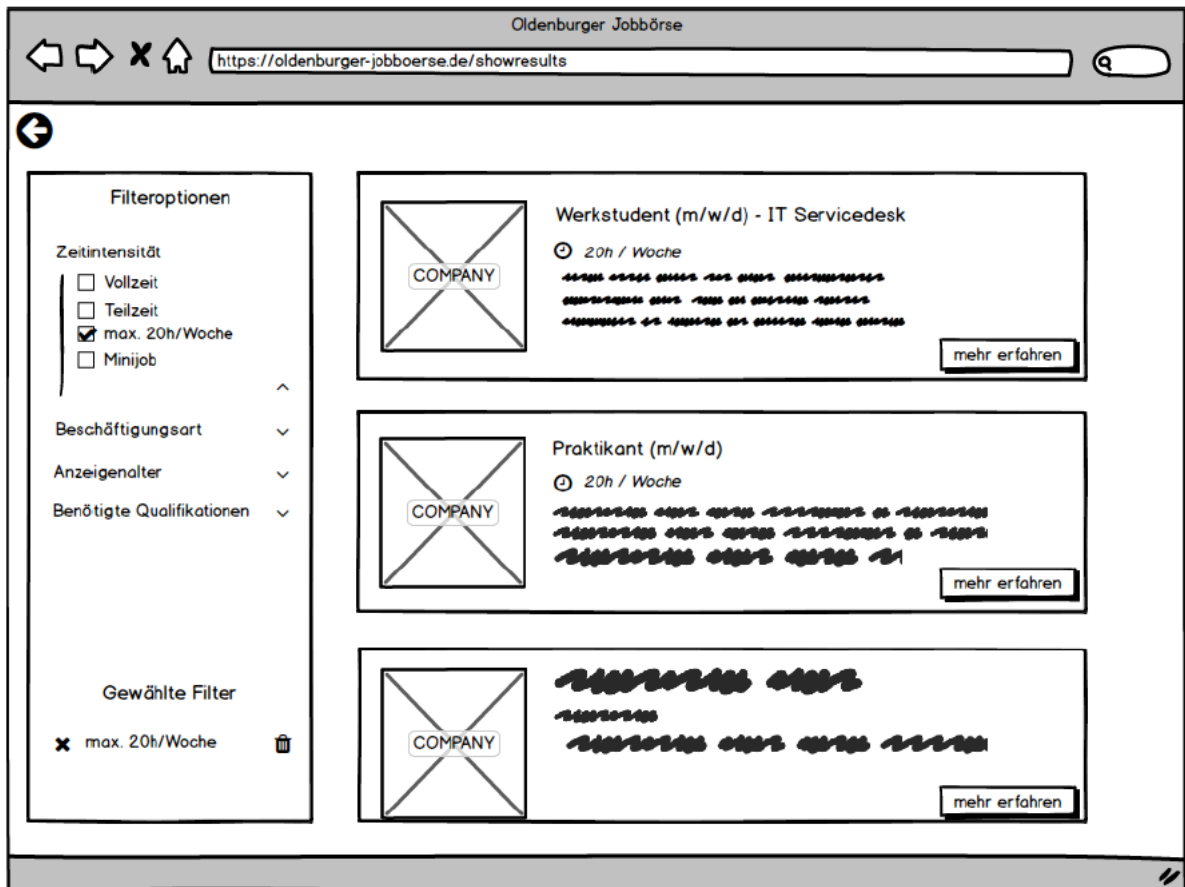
Oldenburger Jobbörse

https://oldenburger-jobboerse.de/showresults

Filteroptionen

Zeitintensität

Vollzeit

Teilzeit

max. 20h/Woche

Minijob

Beschäftigungsart

Anzeigenalter

Benötigte Qualifikationen

Gewählte Filter

max. 20h/Woche

COMPANY

Werkstudent (m/w/d) - IT Servicedesk

20h / Woche

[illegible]

mehr erfahren

COMPANY

Praktikant (m/w/d)

20h / Woche

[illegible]

mehr erfahren

COMPANY

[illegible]

mehr erfahren